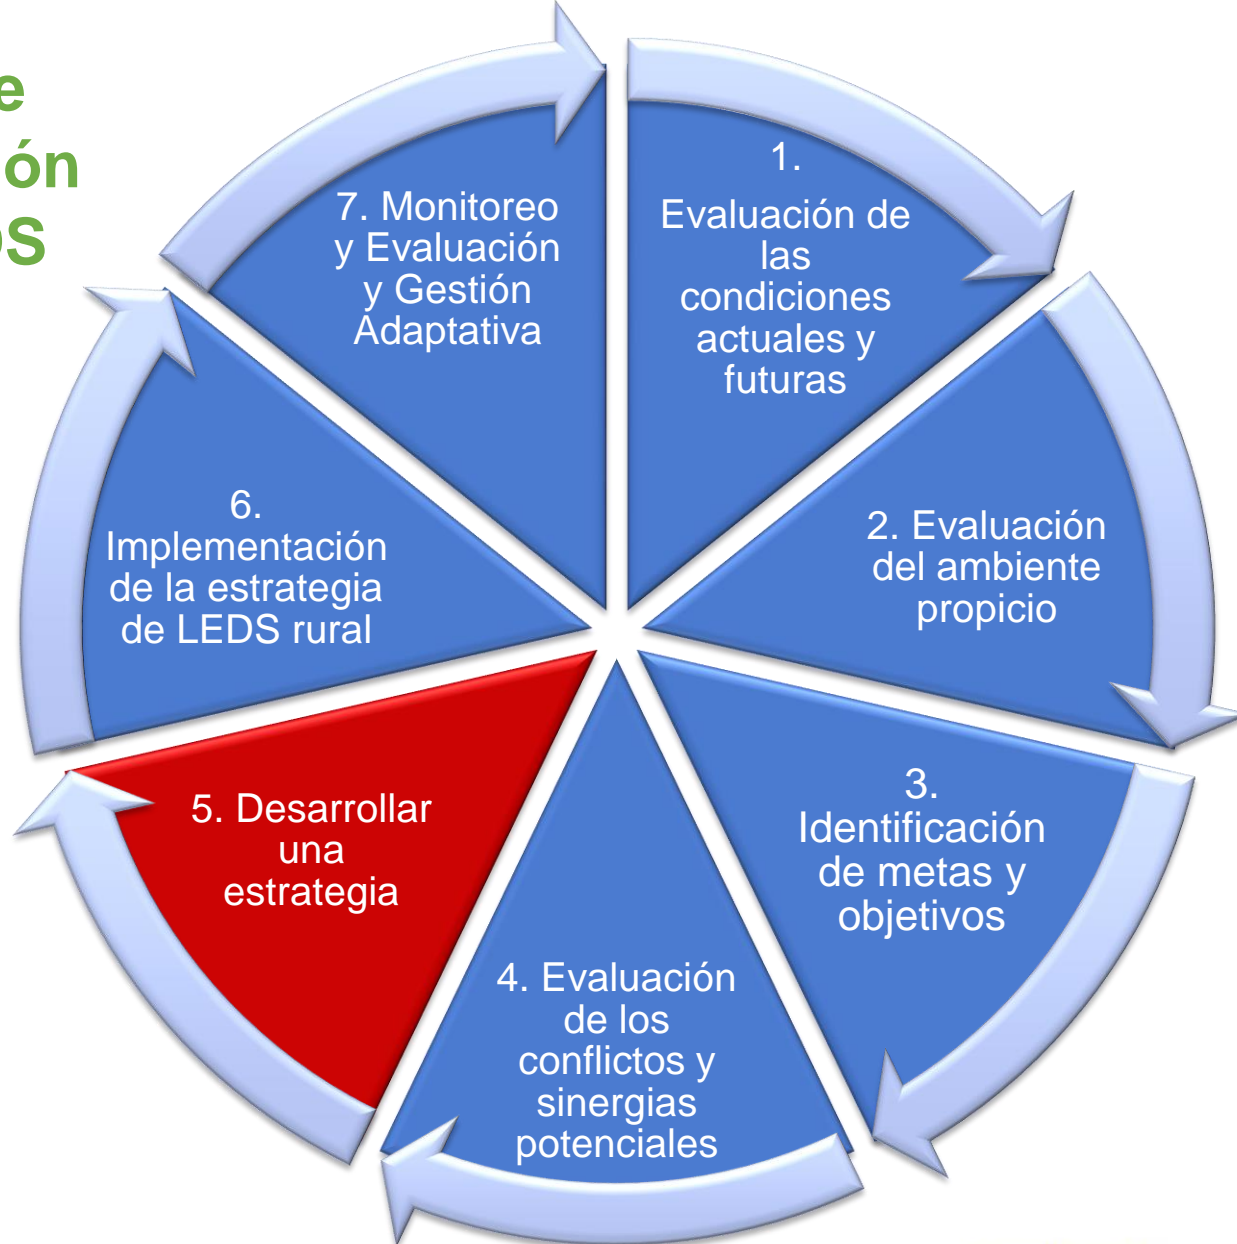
e
ón
os

7. Monitoreo y Evaluación y Gestión Adaptativa

1. Evaluación de las condiciones actuales y futuras

2. Evaluación del ambiente propicio

3. Identificación de metas y objetivos

4. Evaluación de los conflictos y sinergias potenciales

5. Desarrollar una estrategia

6. Implementación de la estrategia de LEDS rural